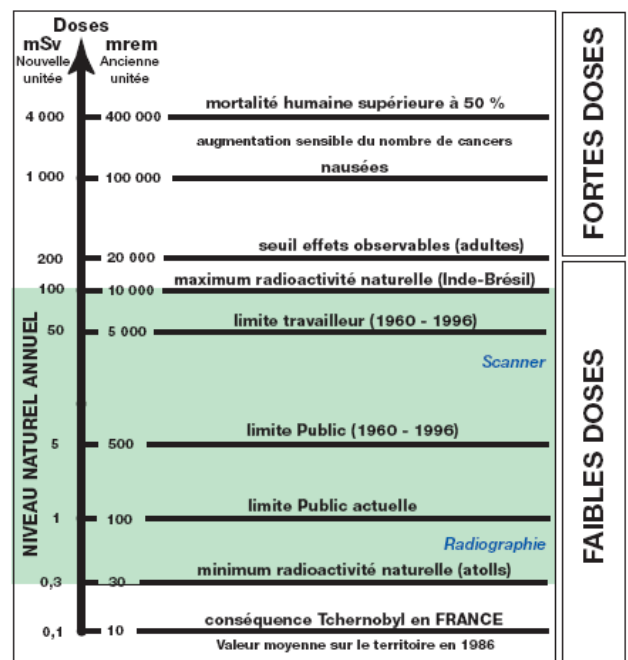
Doses

mSv
Nouvelle unité

mrem
Ancienne unité

4 000 — 400 000 mortalité humaine supérieure à 50 %

augmentation sensible du nombre de cancers

1 000 — 100 000 nausées

200 — 20 000 seuil effets observables (adultes)

100 — 10 000 maximum radioactivité naturelle (Inde-Brésil)

50 — 5 000 limite travailleur (1960 - 1996)

Scanner

5 — 500 limite Public (1960 - 1996)

1 — 100 limite Public actuelle

Radiographie

0,3 — 30 minimum radioactivité naturelle (atolls)

0,1 — 10 conséquence Tchernobyl en FRANCE

Valeur moyenne sur le territoire en 1986

NIVEAU NATUREL ANNUEL

FORTES DOSES

FAIBLES DOSES